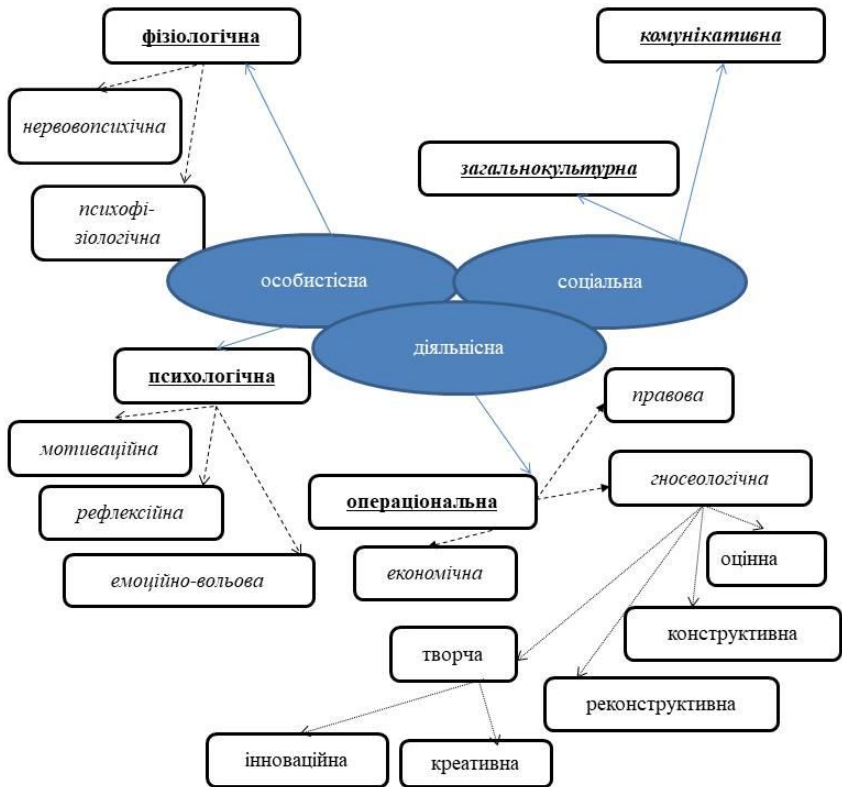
фізіологічна

комунікативна

нервовопсихічна

загальнокультурна

психофізіологічна

особистісна

соціальна

діяльнісна

психологічна

правова

мотиваційна

рефлексійна

операціональна

гносеологічна

емоційно-вольова

економічна

оцінна

конструктивна

творча

реконструктивна

інноваційна

креативна